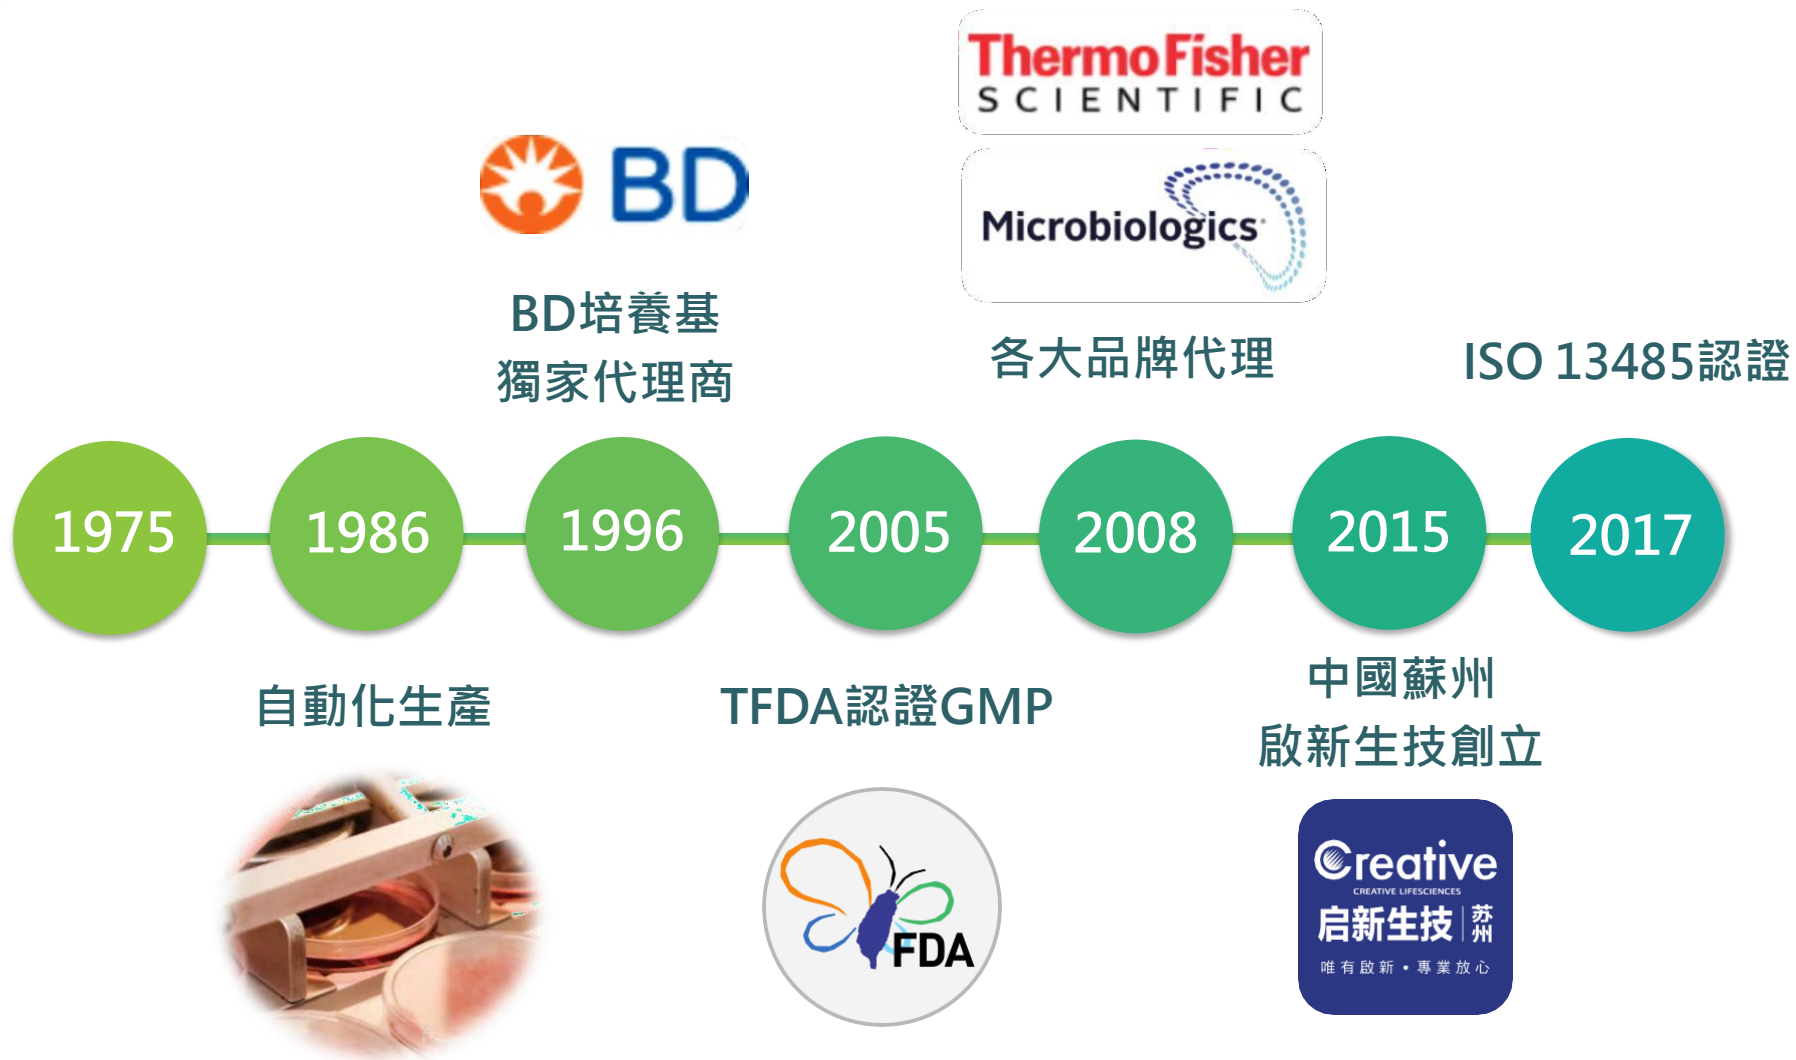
ThermoFisher
SCIENTIFIC

BD

Microbiologics

BD培養基
獨家代理商

各大品牌代理

ISO 13485認證

1975 1986 1996 2005 2008 2015 2017

自動化生產

TFDA認證GMP

中國蘇州
啟新生技創立

FDA

Creative
CREATIVE LIFESCIENCES
启新生技 苏州
唯有啟新 • 專業放心